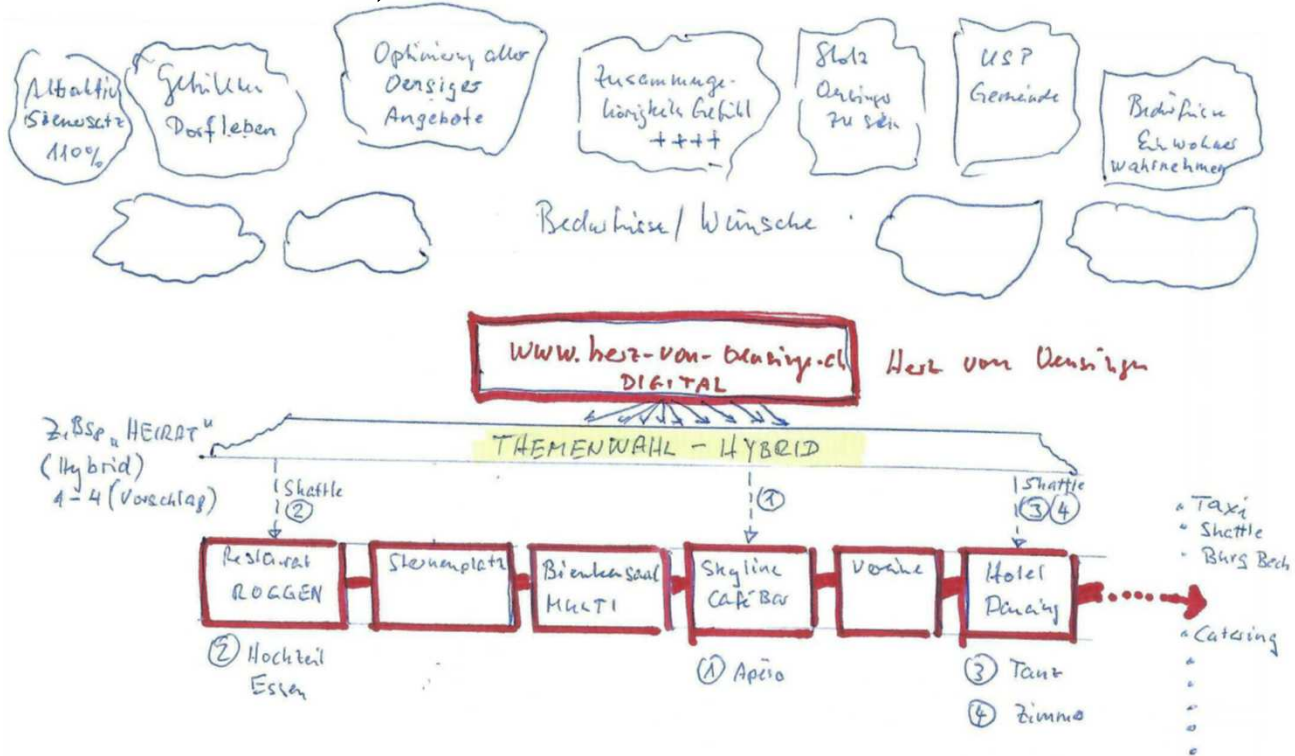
Attraktiv Steuersatz 110%

Gehilten Dorfleben

Optimierung aller Oensiger Angebote

Zusammengehörigkeits Gefühl ++++

Stolz Oensinger zu sein

USP Gemeinde

Bedürfnisse Einwohner wahrnehmen

Bedürfnisse / Wünsche

www.herz-von-oensingen.ch DIGITAL

Herz von Oensingen

Z.Bsp. „HEIRAT" (Hybrid) 1-4 (Vorschlag)

THEMENWAHL - HYBRID

Shuttle ②

①

Shuttle ③ ④

Restaurant ROGGEN

Sternenplatz

Bienkensaal MULTI

Skyline Café Bar

Vereine

Hotel Oensingen

• Taxi
• Shuttle
• Burg Bech

• Catering

② Hochzeit Essen

① Apéro

③ Tanz

④ Zimmer